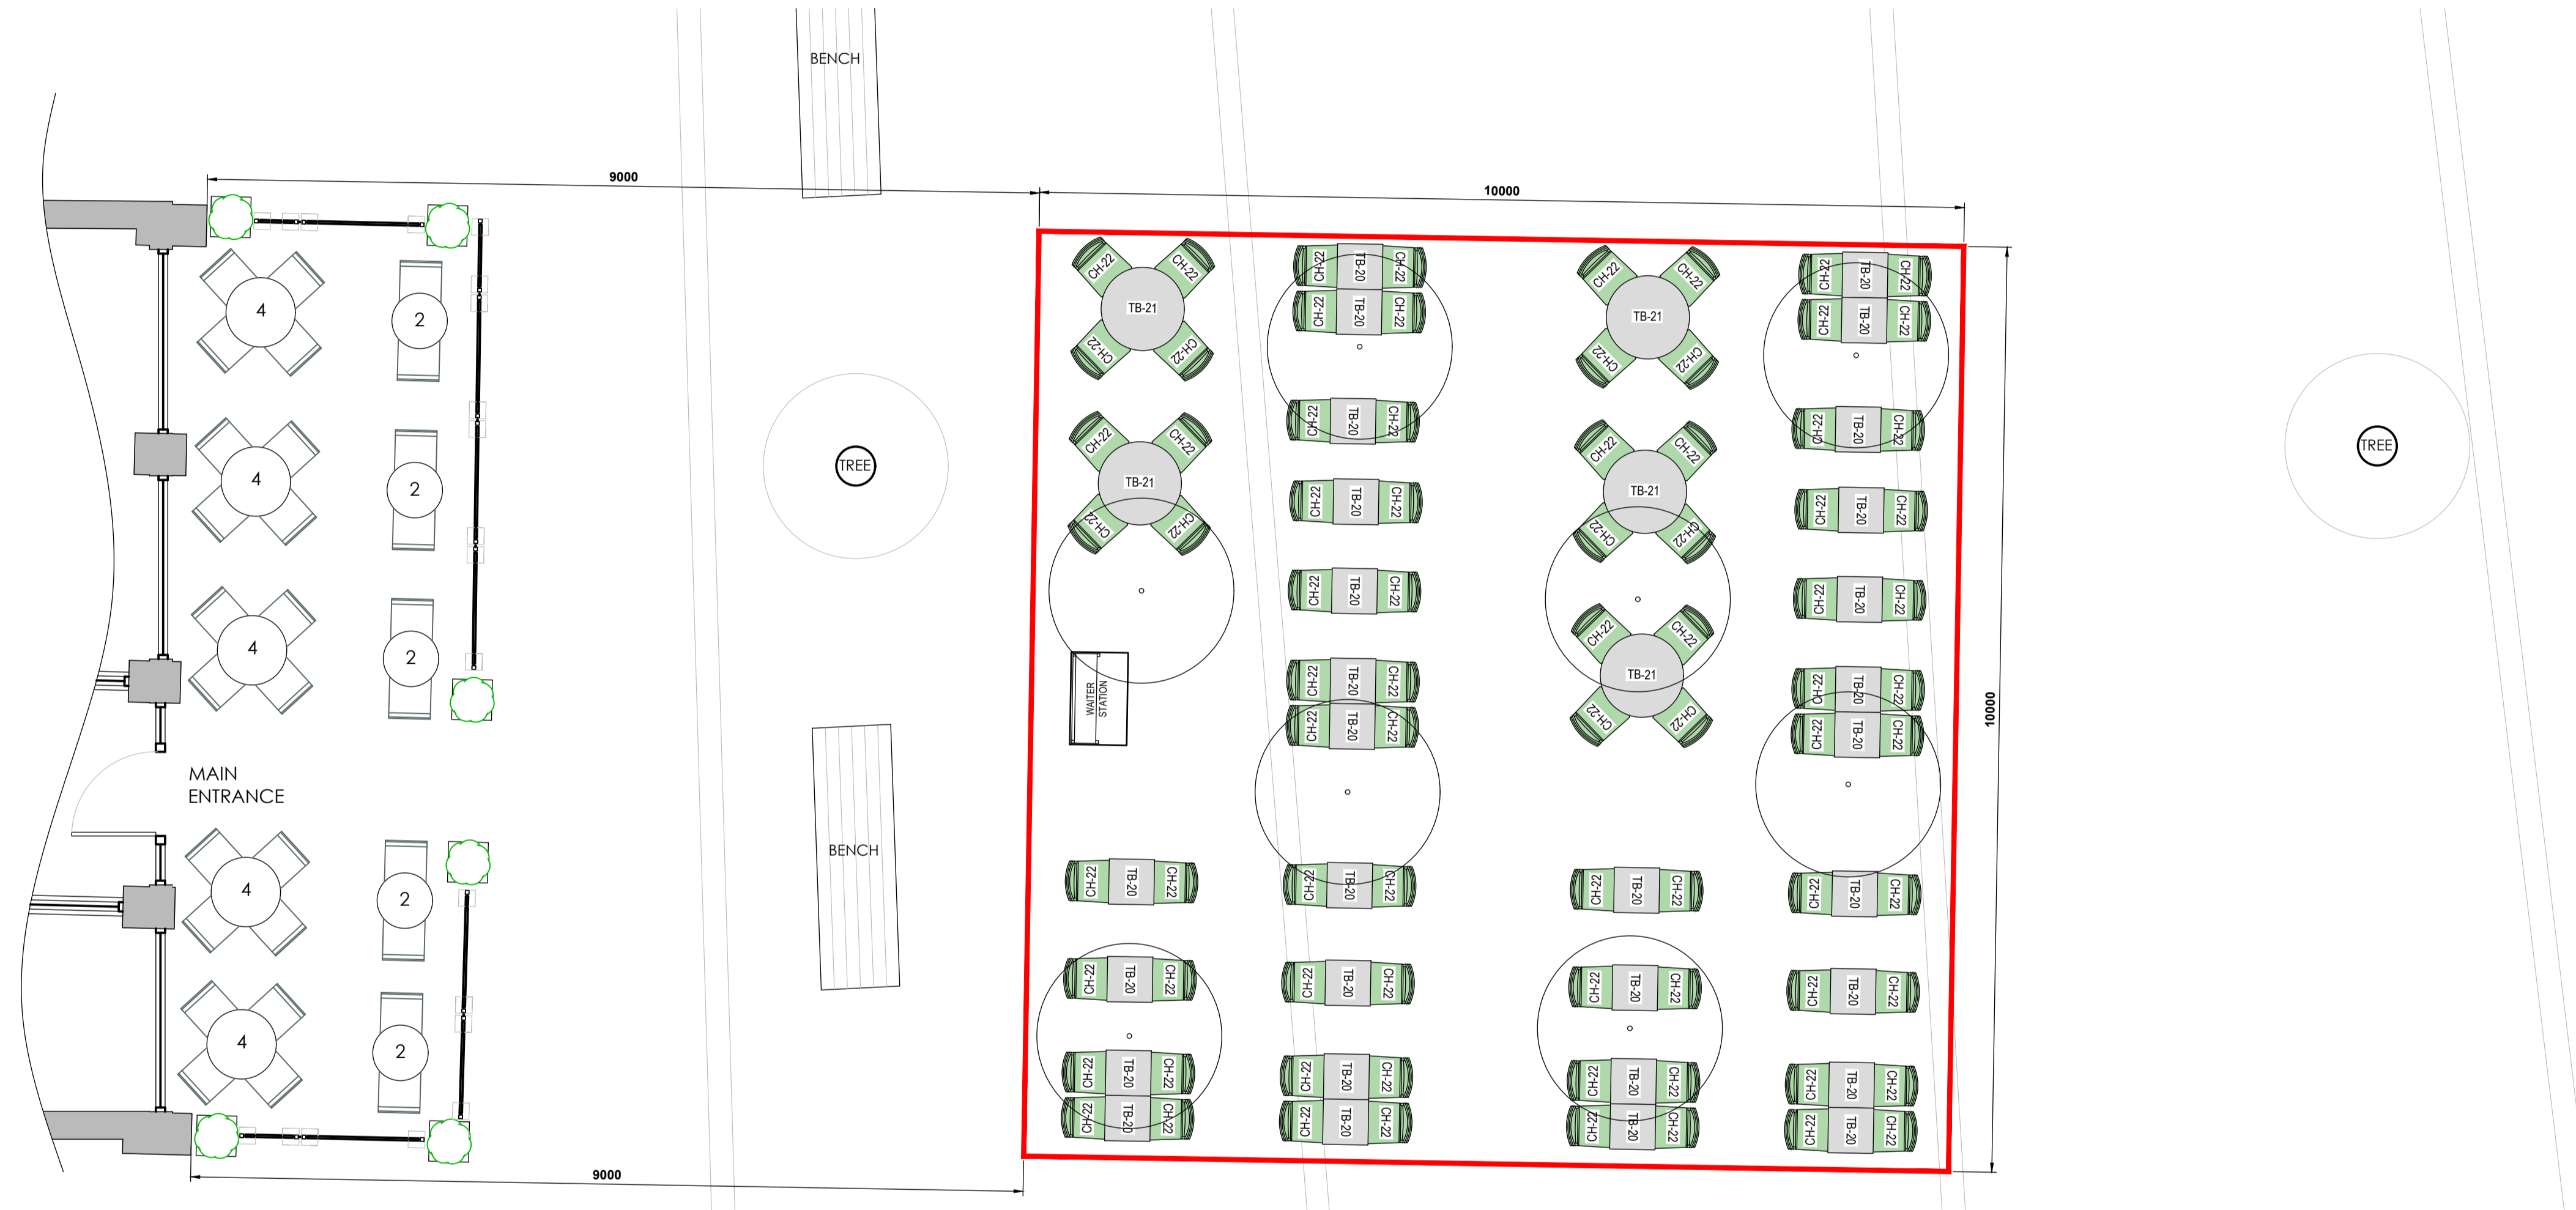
BENCH

9000

10000

4
2
4
2
4
2

MAIN ENTRANCE

4
2
4
2

9000

TREE

BENCH

CH-22 CH-22 TB-21 CH-22 CH-22

CH-22 TB-20 CH-22
CH-22 TB-20 CH-22

CH-22 CH-22 TB-21 CH-22 CH-22

CH-22 TB-20 CH-22
CH-22 TB-20 CH-22

CH-22 CH-22 TB-21 CH-22 CH-22

CH-22 TB-20 CH-22

CH-22 CH-22 TB-21 CH-22 CH-22

CH-22 TB-20 CH-22

CH-22 TB-20 CH-22

CH-22 TB-20 CH-22

CH-22 TB-20 CH-22

WAITER STATION

CH-22 TB-20 CH-22
CH-22 TB-20 CH-22

CH-22 CH-22 TB-21 CH-22 CH-22

CH-22 TB-20 CH-22
CH-22 TB-20 CH-22

10000

CH-22 TB-20 CH-22

CH-22 TB-20 CH-22

CH-22 TB-20 CH-22

CH-22 TB-20 CH-22

CH-22 TB-20 CH-22

CH-22 TB-20 CH-22

CH-22 TB-20 CH-22

CH-22 TB-20 CH-22

CH-22 TB-20 CH-22
CH-22 TB-20 CH-22

CH-22 TB-20 CH-22
CH-22 TB-20 CH-22

CH-22 TB-20 CH-22
CH-22 TB-20 CH-22

CH-22 TB-20 CH-22
CH-22 TB-20 CH-22

TREE